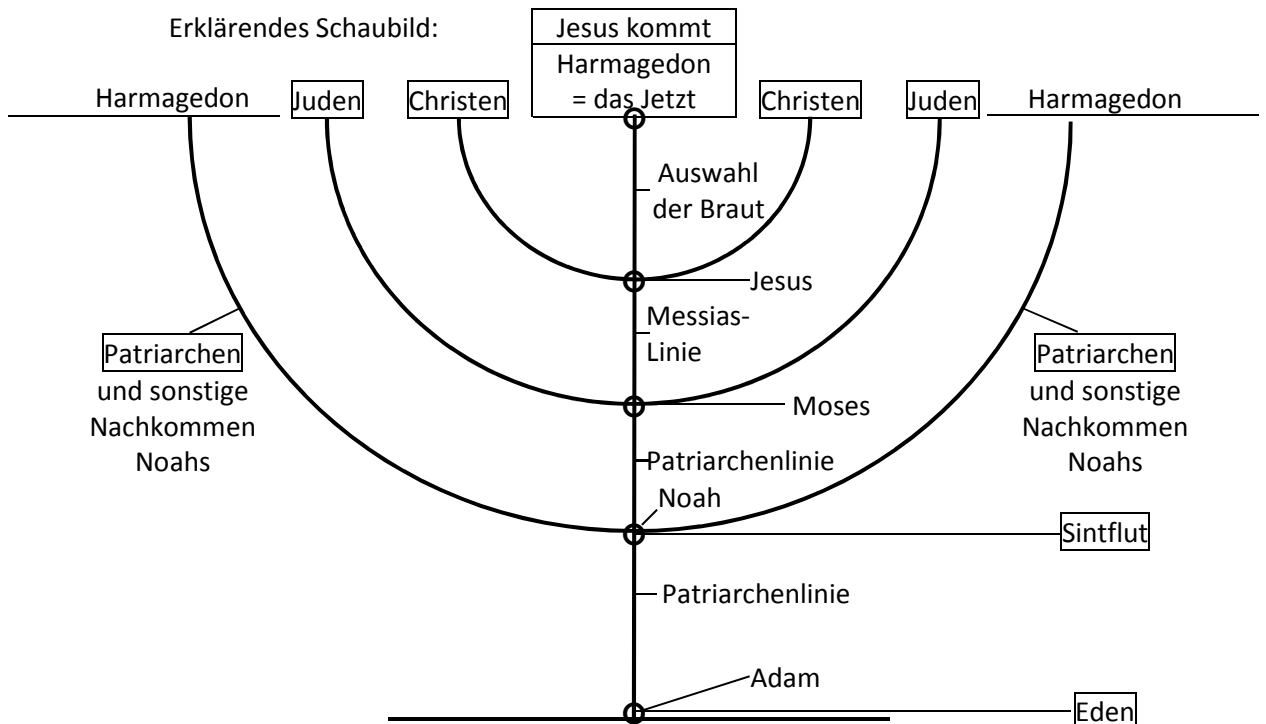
Erklärendes Schaubild:

Jesus kommt

Harmagedon = das Jetzt

Harmagedon

Juden

Christen

Christen

Juden

Harmagedon

Auswahl der Braut

Jesus

Messias-Linie

Patriarchen und sonstige Nachkommen Noahs

Patriarchen und sonstige Nachkommen Noahs

Moses

Patriarchenlinie

Noah

Sintflut

Patriarchenlinie

Adam

Eden